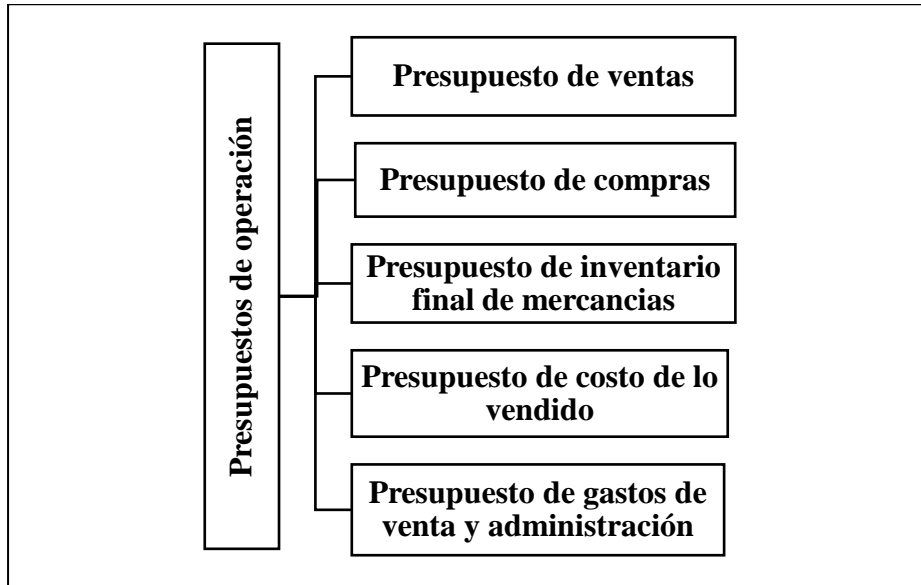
Presupuestos de operación

Presupuesto de ventas

Presupuesto de compras

Presupuesto de inventario final de mercancias

Presupuesto de costo de lo vendido

Presupuesto de gastos de venta y administración